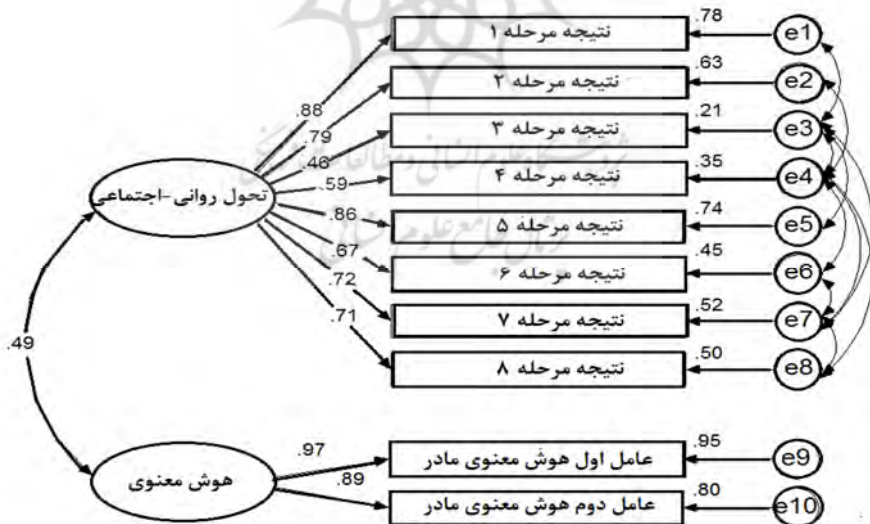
.78
نتیجه مرحله ۱
e1
.63
نتیجه مرحله ۲
e2
.21
نتیجه مرحله ۳
e3
.35
نتیجه مرحله ۴
e4
.74
نتیجه مرحله ۵
e5
.45
نتیجه مرحله ۶
e6
.52
نتیجه مرحله ۷
e7
.50
نتیجه مرحله ۸
e8

.88
.79
.46
.59
.86
.67
.72
.71
تحول روانی-اجتماعی

.49

هوش معنوی
.97
.89
.95
عامل اول هوش معنوی مادر
e9
.80
عامل دوم هوش معنوی مادر
e10